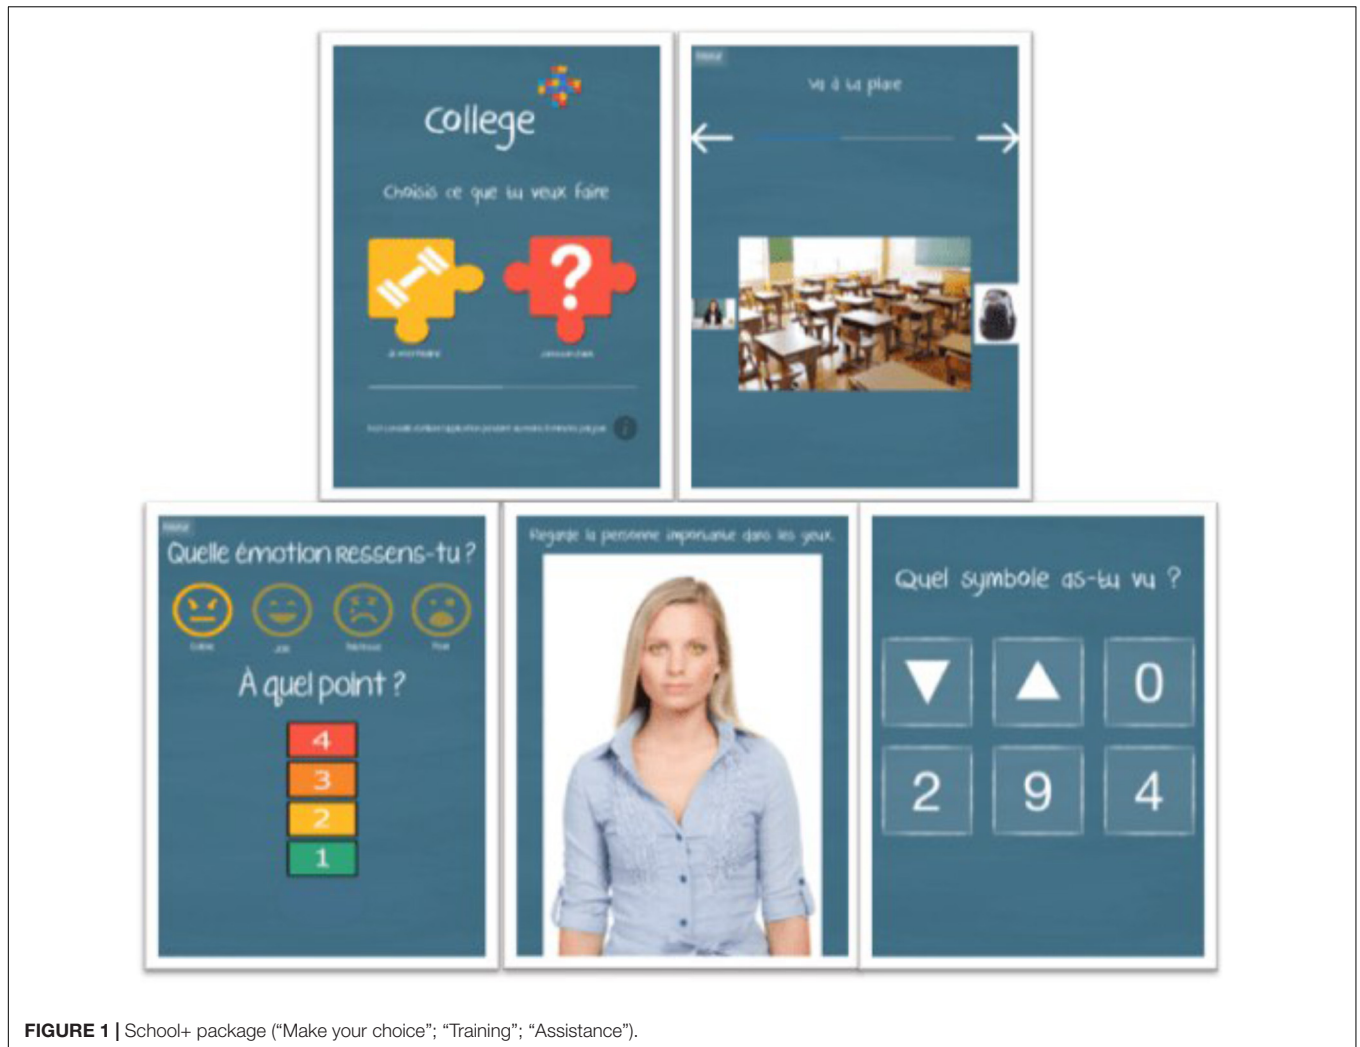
College

Choisis ce que tu veux faire

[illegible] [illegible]

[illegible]

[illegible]

Va à ta place

←
→

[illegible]

Quelle émotion ressens-tu ?

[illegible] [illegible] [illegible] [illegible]

À quel point ?

4
3
2
1

Regarde la personne importante dans les yeux.

Quel symbole as-tu vu ?

| ▼ | ▲ | 0 |
|---|---|---|
| 2 | 9 | 4 |

**FIGURE 1 |** School+ package ("Make your choice"; "Training"; "Assistance").